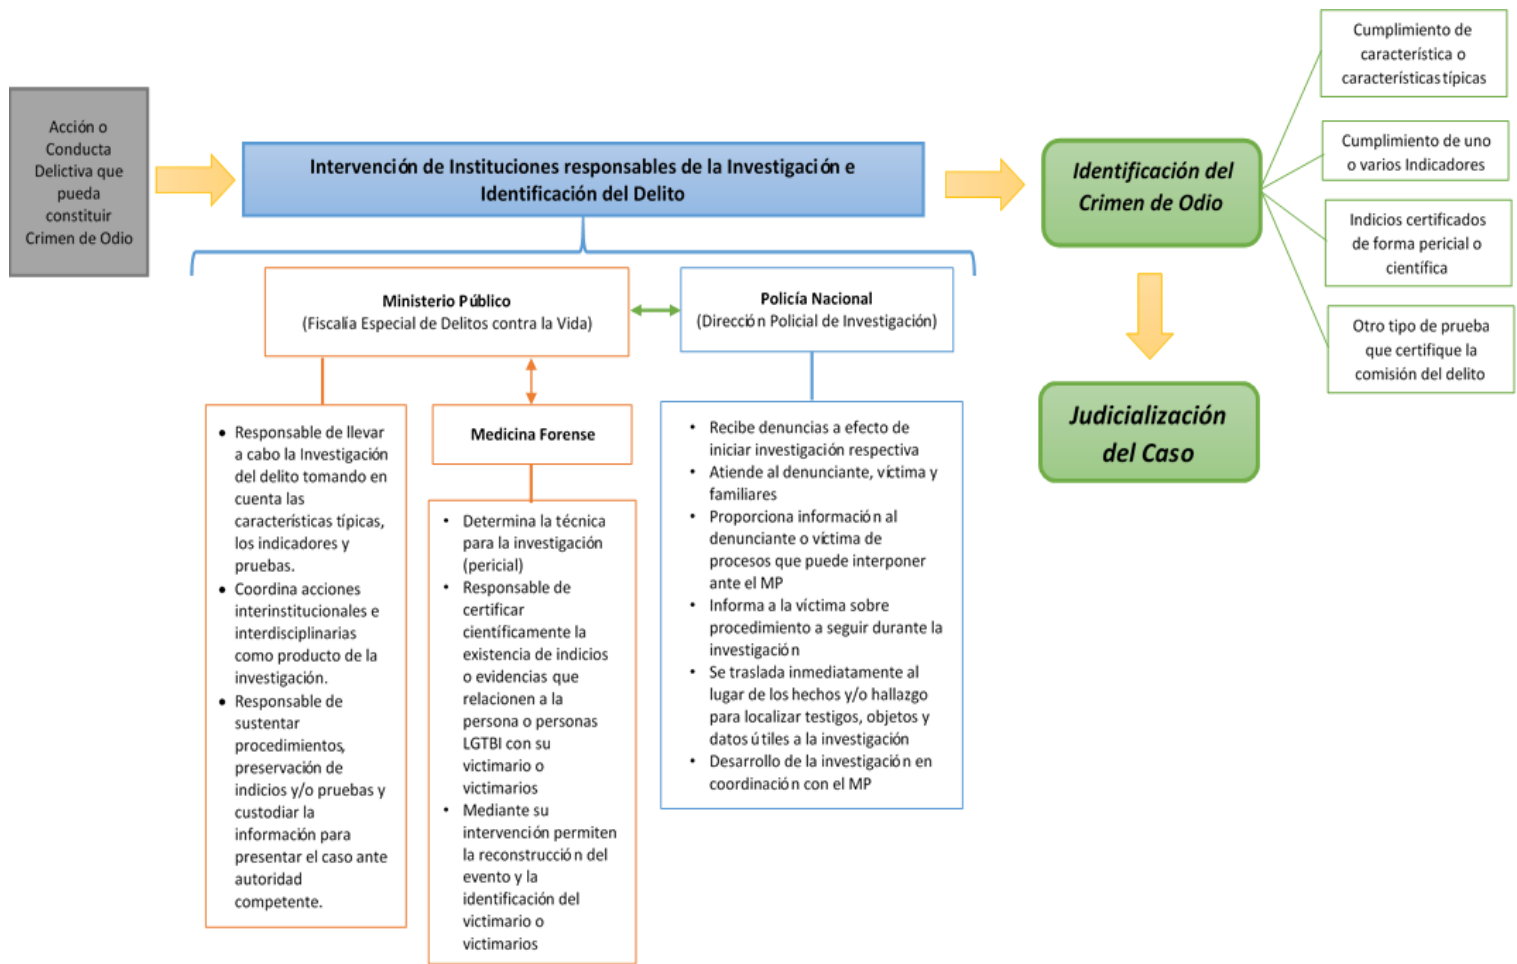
Acción o Conducta Delictiva que pueda constituir Crimen de Odio

Intervención de Instituciones responsables de la Investigación e Identificación del Delito

Identificación del Crimen de Odio

Cumplimiento de característica o características típicas

Cumplimiento de uno o varios Indicadores

Indicios certificados de forma pericial o científica

Otro tipo de prueba que certifique la comisión del delito

Judicialización del Caso

Ministerio Público
(Fiscalía Especial de Delitos contra la Vida)

Policía Nacional
(Dirección Policial de Investigación)

Medicina Forense

- Responsable de llevar a cabo la Investigación del delito tomando en cuenta las características típicas, los indicadores y pruebas.
- Coordina acciones interinstitucionales e interdisciplinarias como producto de la investigación.
- Responsable de sustentar procedimientos, preservación de indicios y/o pruebas y custodiar la información para presentar el caso ante autoridad competente.

- Determina la técnica para la investigación (pericial)
- Responsable de certificar científicamente la existencia de indicios o evidencias que relacionen a la persona o personas LGTBI con su victimario o victimarios
- Mediante su intervención permiten la reconstrucción del evento y la identificación del victimario o victimarios

- Recibe denuncias a efecto de iniciar investigación respectiva
- Atiende al denunciante, víctima y familiares
- Proporciona información al denunciante o víctima de procesos que puede interponer ante el MP
- Informa a la víctima sobre procedimiento a seguir durante la investigación
- Se traslada inmediatamente al lugar de los hechos y/o hallazgo para localizar testigos, objetos y datos útiles a la investigación
- Desarrollo de la investigación en coordinación con el MP